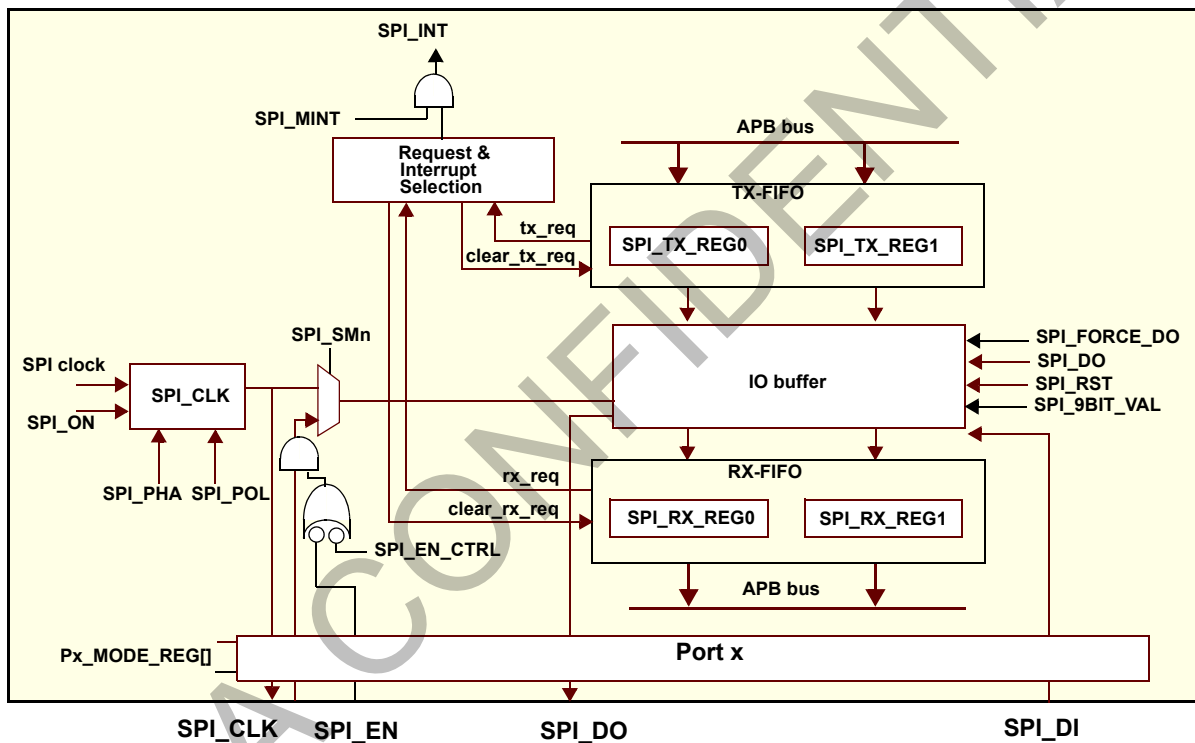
SPI_INT

SPI_MINT

Request & Interrupt Selection

APB bus

TX-FIFO

tx_req

clear_tx_req

SPI_TX_REG0

SPI_TX_REG1

SPI_SMn

SPI clock

SPI_ON

SPI_CLK

IO buffer

SPI_FORCE_DO

SPI_DO

SPI_RST

SPI_9BIT_VAL

SPI_PHA

SPI_POL

rx_req

RX-FIFO

clear_rx_req

SPI_RX_REG0

SPI_RX_REG1

SPI_EN_CTRL

APB bus

Px_MODE_REG[]

Port x

SPI_CLK

SPI_EN

SPI_DO

SPI_DI

A CONFIDENTIAL